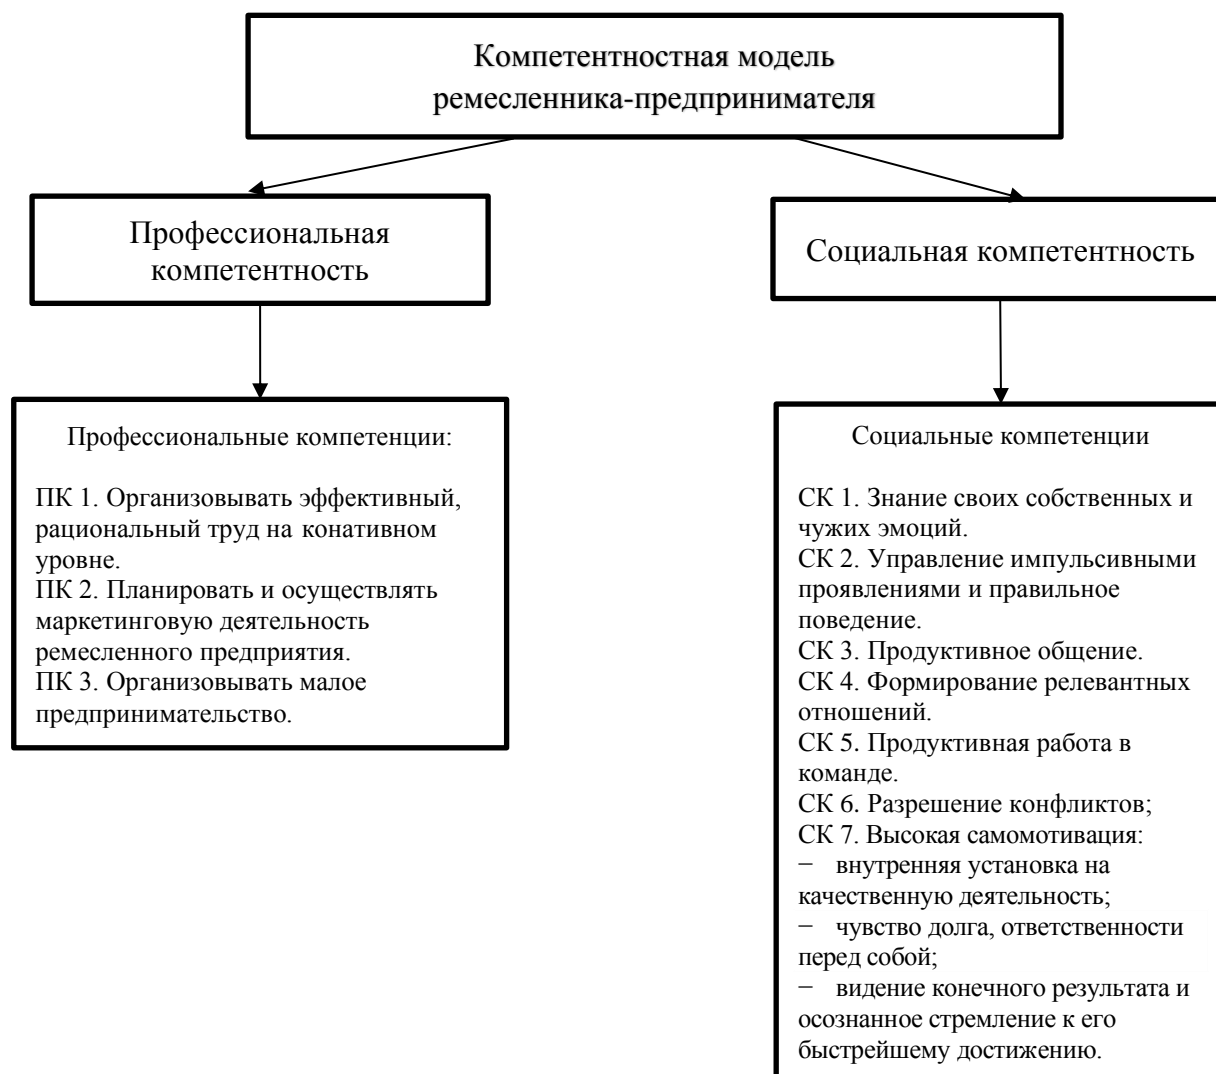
Компетентностная модель ремесленника-предпринимателя

Профессиональная компетентность

Профессиональные компетенции:

ПК 1. Организовывать эффективный, рациональный труд на конативном уровне.
ПК 2. Планировать и осуществлять маркетинговую деятельность ремесленного предприятия.
ПК 3. Организовывать малое предпринимательство.

Социальная компетентность

Социальные компетенции

СК 1. Знание своих собственных и чужих эмоций.
СК 2. Управление импульсивными проявлениями и правильное поведение.
СК 3. Продуктивное общение.
СК 4. Формирование релевантных отношений.
СК 5. Продуктивная работа в команде.
СК 6. Разрешение конфликтов;
СК 7. Высокая самомотивация:
− внутренняя установка на качественную деятельность;
− чувство долга, ответственности перед собой;
− видение конечного результата и осознанное стремление к его быстрейшему достижению.